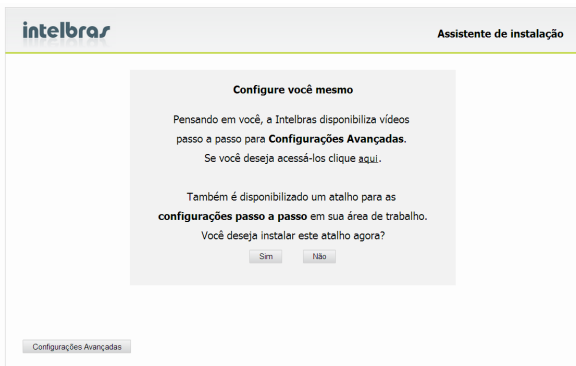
intelbras

Assistente de instalação

Configure você mesmo

Pensando em você, a Intelbras disponibiliza vídeos passo a passo para **Configurações Avançadas**. Se você deseja acessá-los clique aqui.

Também é disponibilizado um atalho para as **configurações passo a passo** em sua área de trabalho. Você deseja instalar este atalho agora?

Sim Não

Configurações Avançadas